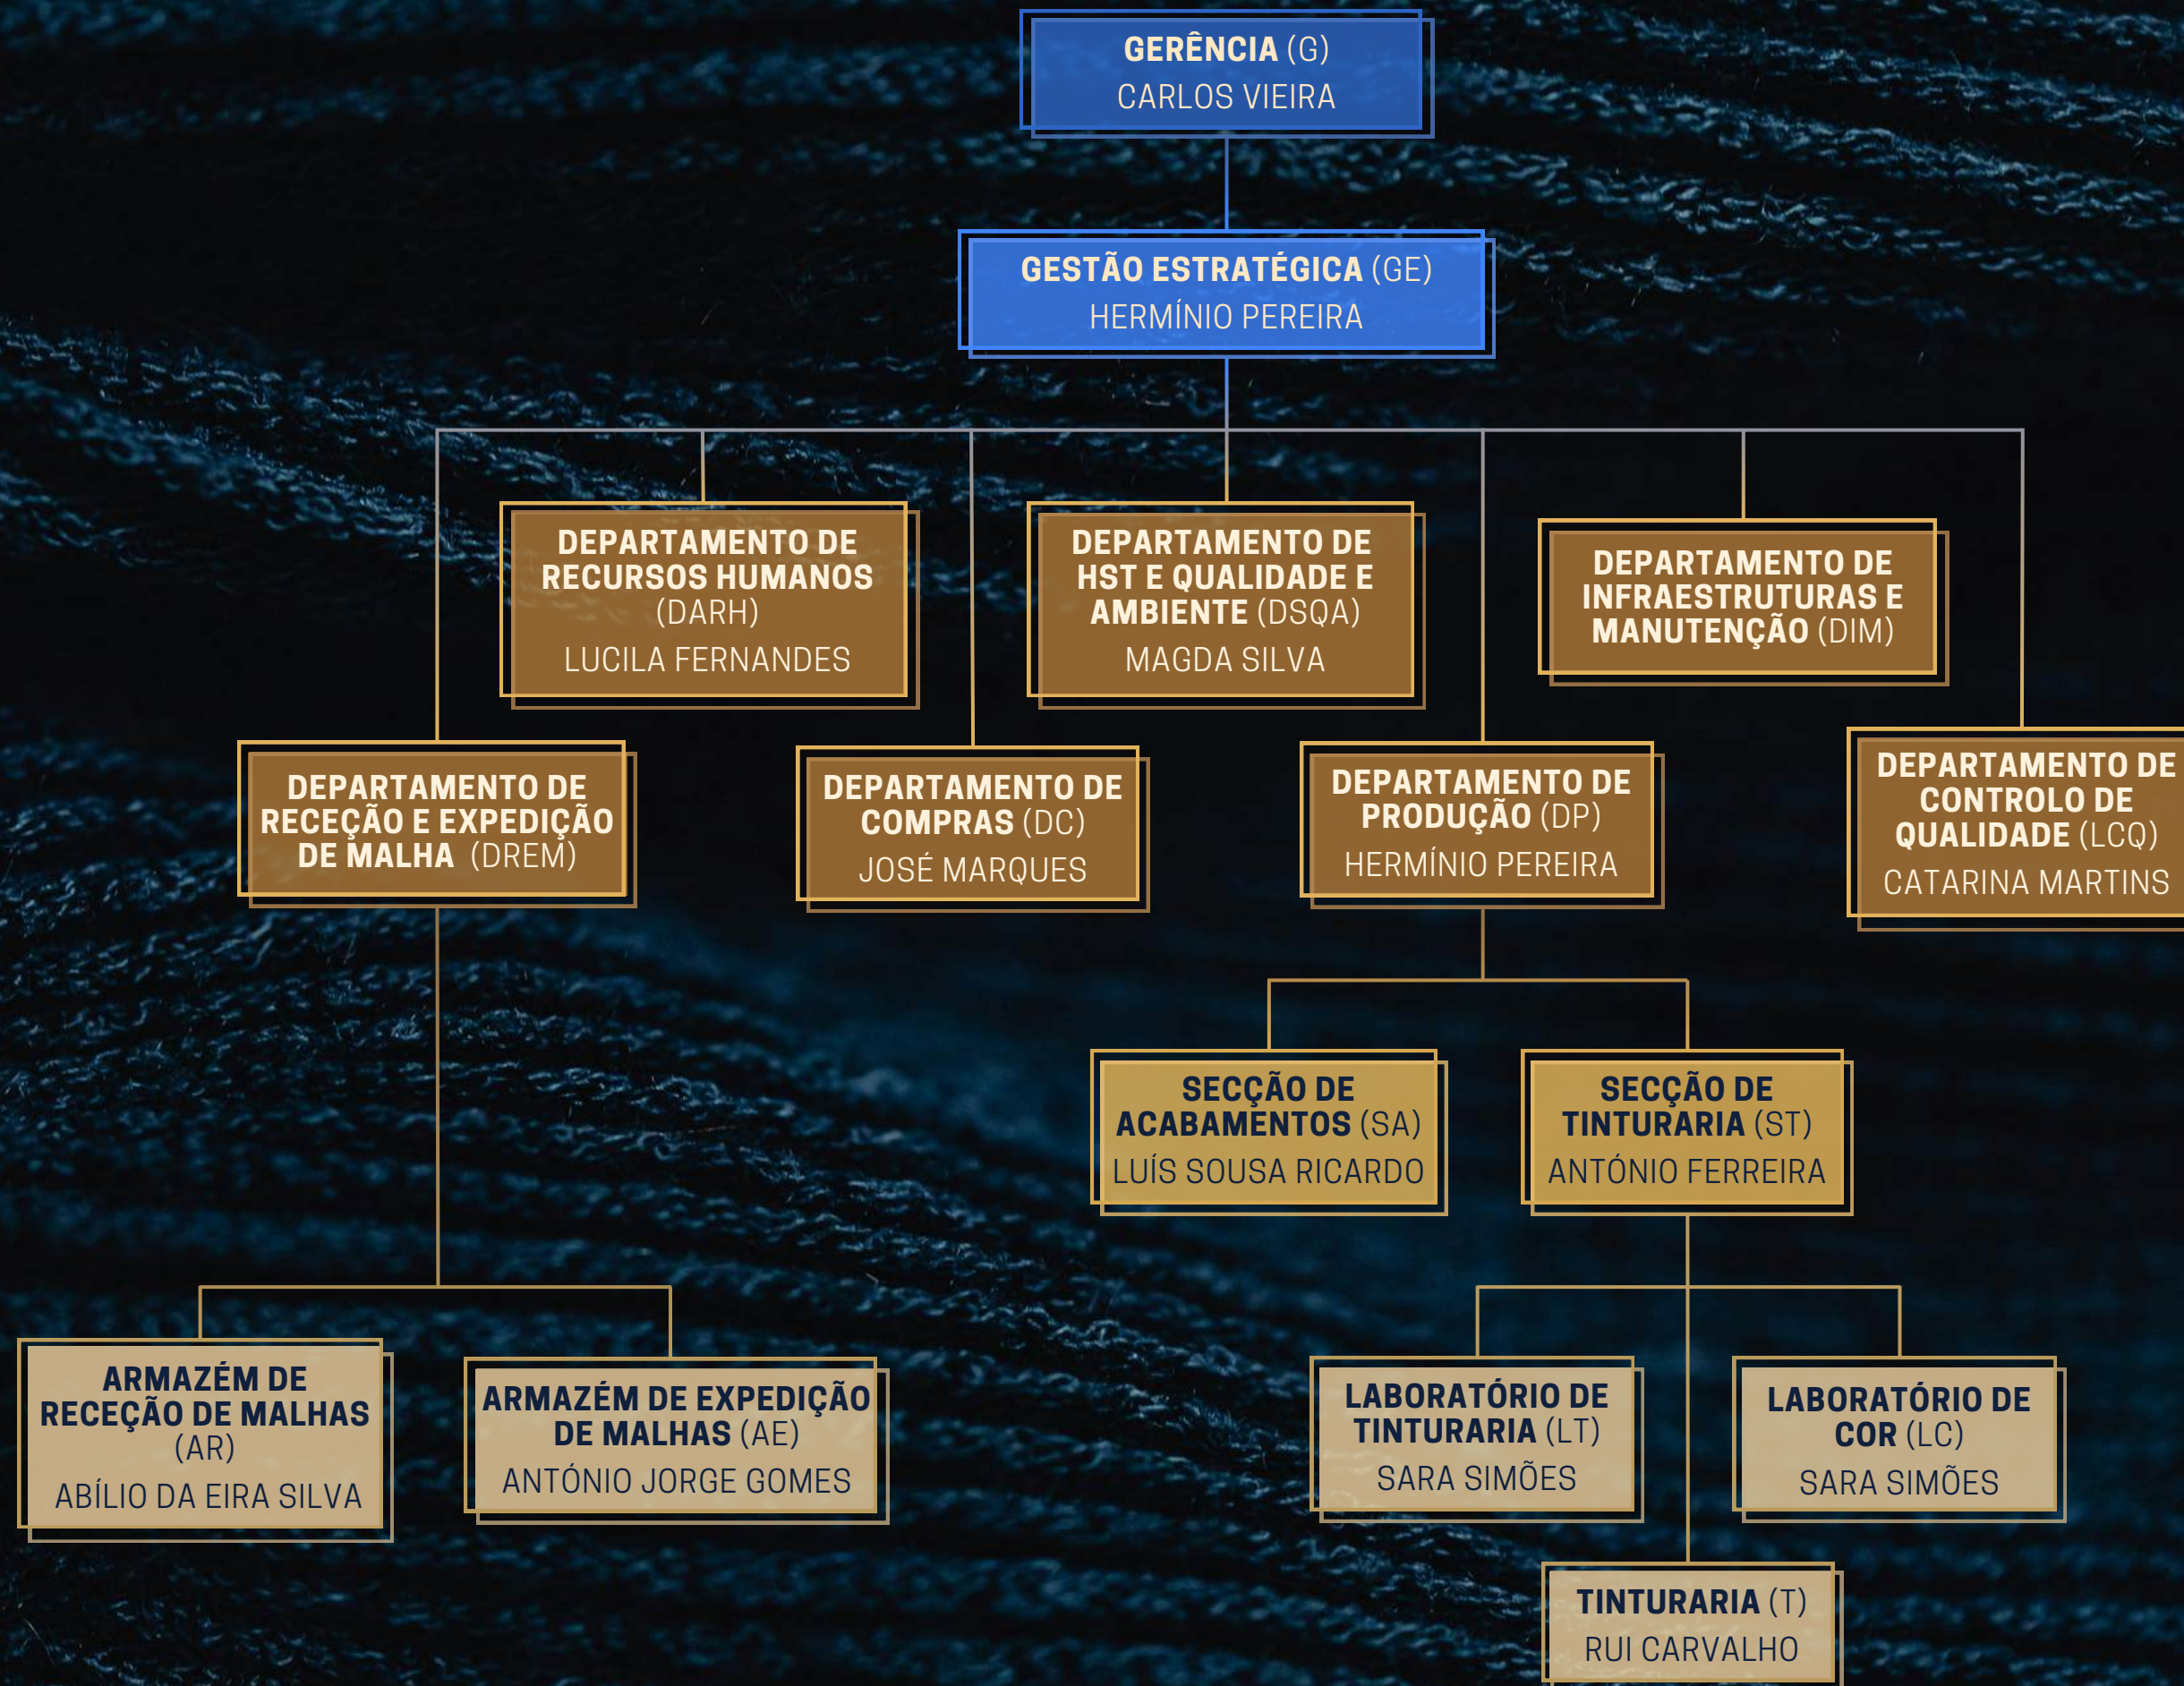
GERÊNCIA (G)
CARLOS VIEIRA

GESTÃO ESTRATÉGICA (GE)
HERMÍNIO PEREIRA

DEPARTAMENTO DE RECURSOS HUMANOS (DARH)
LUCILA FERNANDES

DEPARTAMENTO DE HST E QUALIDADE E AMBIENTE (DSQA)
MAGDA SILVA

DEPARTAMENTO DE INFRAESTRUTURAS E MANUTENÇÃO (DIM)

DEPARTAMENTO DE RECEÇÃO E EXPEDIÇÃO DE MALHA (DREM)

DEPARTAMENTO DE COMPRAS (DC)
JOSÉ MARQUES

DEPARTAMENTO DE PRODUÇÃO (DP)
HERMÍNIO PEREIRA

DEPARTAMENTO DE CONTROLO DE QUALIDADE (LCQ)
CATARINA MARTINS

SECÇÃO DE ACABAMENTOS (SA)
LUÍS SOUSA RICARDO

SECÇÃO DE TINTURARIA (ST)
ANTÓNIO FERREIRA

ARMAZÉM DE RECEÇÃO DE MALHAS (AR)
ABÍLIO DA EIRA SILVA

ARMAZÉM DE EXPEDIÇÃO DE MALHAS (AE)
ANTÓNIO JORGE GOMES

LABORATÓRIO DE TINTURARIA (LT)
SARA SIMÕES

LABORATÓRIO DE COR (LC)
SARA SIMÕES

TINTURARIA (T)
RUI CARVALHO